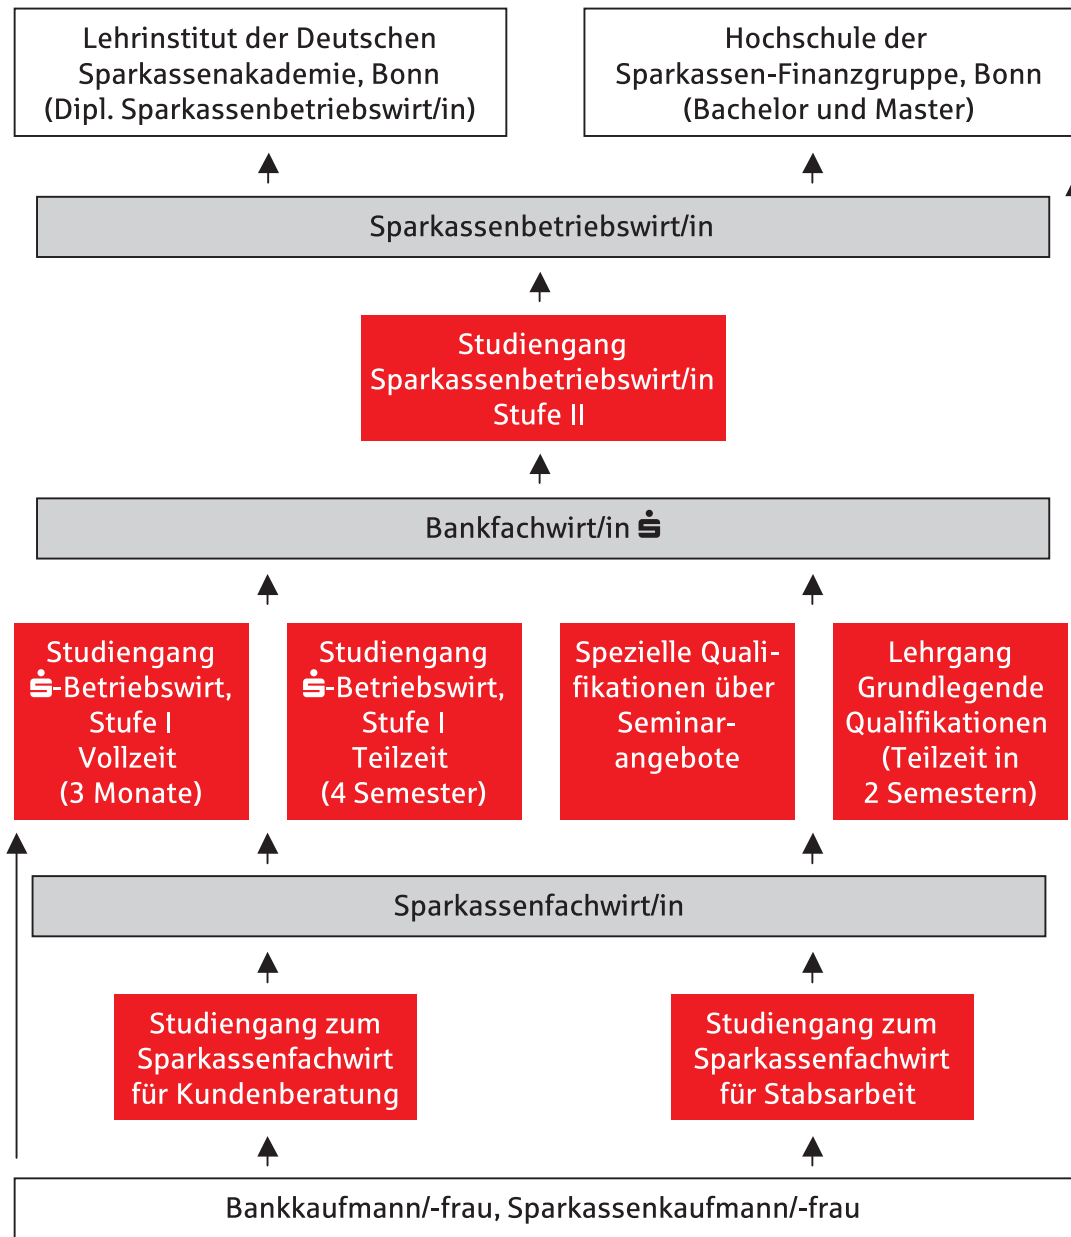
Lehrinstitut der Deutschen Sparkassenakademie, Bonn (Dipl. Sparkassenbetriebswirt/in)

Hochschule der Sparkassen-Finanzgruppe, Bonn (Bachelor und Master)

Sparkassenbetriebswirt/in

Studiengang Sparkassenbetriebswirt/in Stufe II

Bankfachwirt/in

Studiengang -Betriebswirt, Stufe I Vollzeit (3 Monate)

Studiengang -Betriebswirt, Stufe I Teilzeit (4 Semester)

Spezielle Qualifikationen über Seminarangebote

Lehrgang Grundlegende Qualifikationen (Teilzeit in 2 Semestern)

Sparkassenfachwirt/in

Studiengang zum Sparkassenfachwirt für Kundenberatung

Studiengang zum Sparkassenfachwirt für Stabsarbeit

Bankkaufmann/-frau, Sparkassenkaufmann/-frau